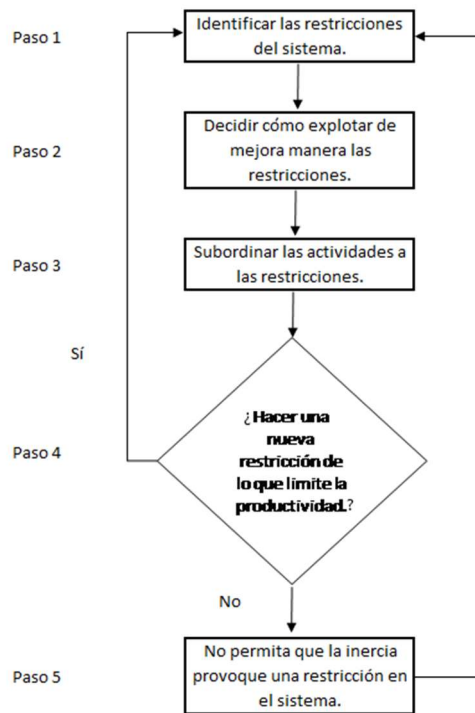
Paso 1

Identificar las restricciones del sistema.

Paso 2

Decidir cómo explotar de mejora manera las restricciones.

Paso 3

Subordinar las actividades a las restricciones.

Sí

Paso 4

¿Hacer una nueva restricción de lo que limite la productividad.?

No

Paso 5

No permita que la inercia provoque una restricción en el sistema.